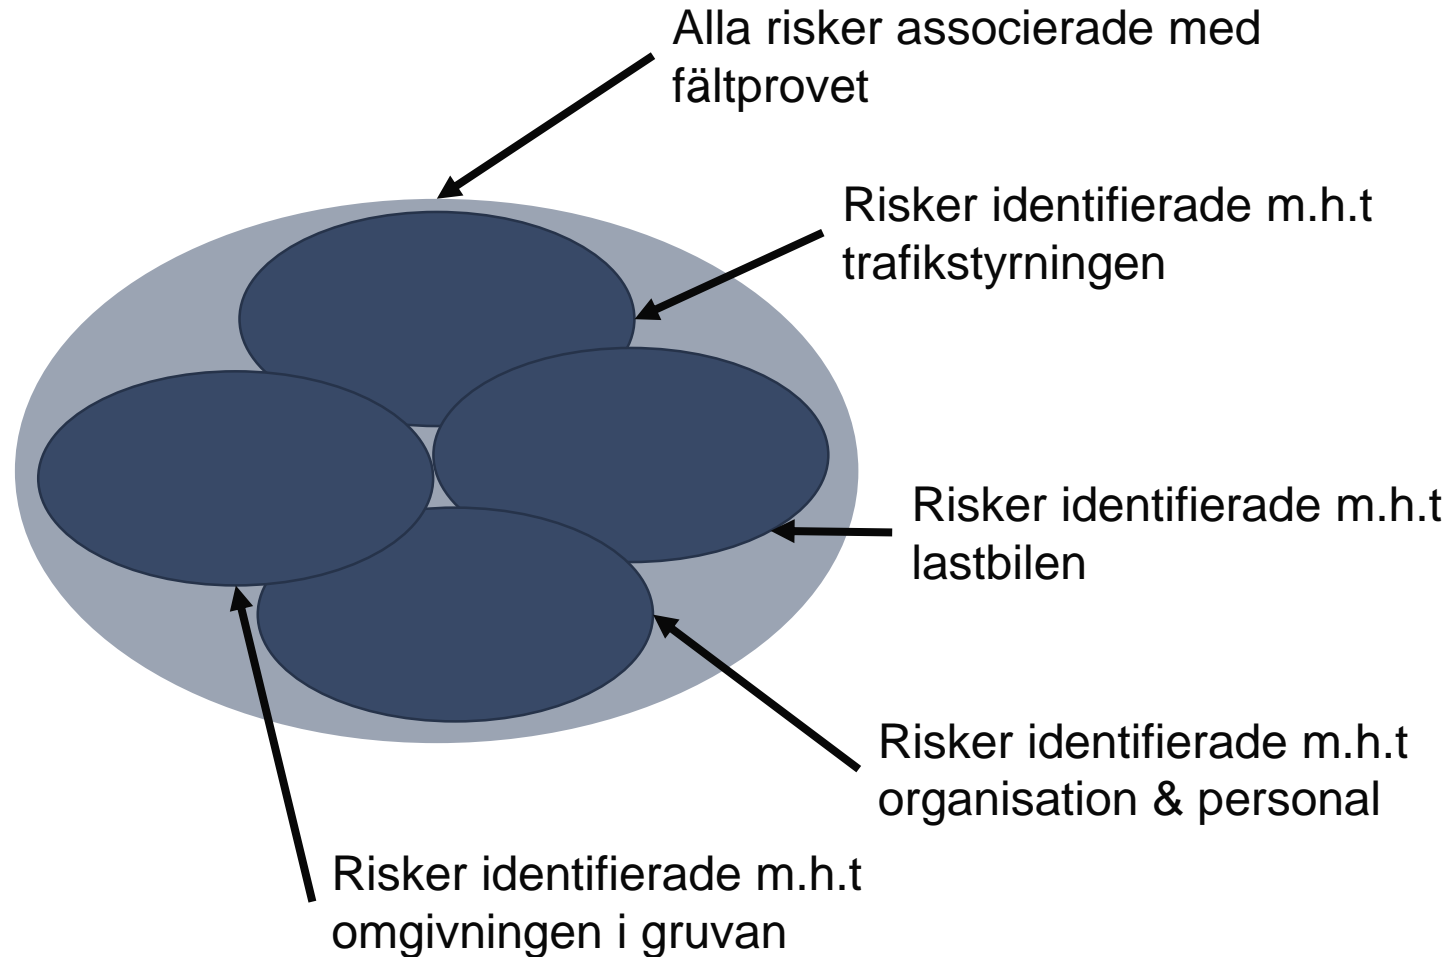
Alla risker associerade med fältprovet

Risker identifierade m.h.t trafikstyrningen

Risker identifierade m.h.t lastbilen

Risker identifierade m.h.t organisation & personal

Risker identifierade m.h.t omgivningen i gruvan